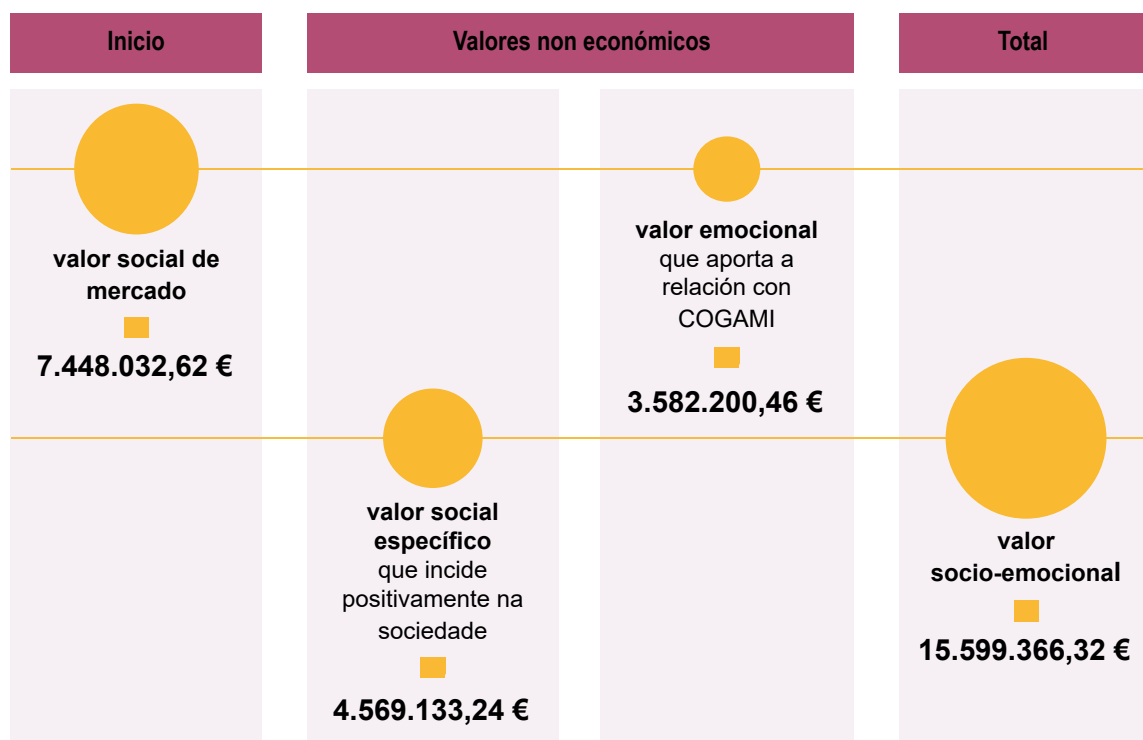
| Inicio | Valores non económicos | Total |
|---|---|---|

valor social de mercado

7.448.032,62 €

valor emocional que aporta a relación con COGAMI

3.582.200,46 €

valor social específico que incide positivamente na sociedade

4.569.133,24 €

valor socio-emocional

15.599.366,32 €